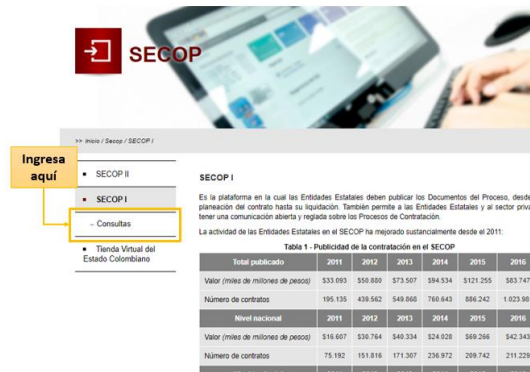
SECOP

>> Inicio / Secop / SECOP I

Ingresa aquí

SECOP II

SECOP I

- Consultas

Tienda Virtual del Estado Colombiano

SECOP I

Es la plataforma en la cual las Entidades Estatales deben publicar los Documentos del Proceso, desde planeación del contrato hasta su liquidación. También permite a las Entidades Estatales y al sector priva tener una comunicación abierta y reglada sobre los Procesos de Contratación.

La actividad de las Entidades Estatales en el SECOP ha mejorado sustancialmente desde el 2011:

Tabla 1 - Publicidad de la contratación en el SECOP

| Total publicado | 2011 | 2012 | 2013 | 2014 | 2015 | 2016 |
|---|---|---|---|---|---|---|
| Valor *(miles de millones de pesos)* | \$33.093 | \$50.889 | \$73.507 | \$94.534 | \$121.255 | \$83.747 |
| Número de contratos | 195.135 | 439.562 | 549.868 | 760.643 | 886.242 | 1.023.98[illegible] |
| Nivel nacional | 2011 | 2012 | 2013 | 2014 | 2015 | 2016 |
| Valor *(miles de millones de pesos)* | \$16.607 | \$30.764 | \$40.334 | \$24.028 | \$69.266 | \$42.343 |
| Número de contratos | 75.192 | 151.816 | 171.307 | 236.972 | 209.742 | 211.229 |